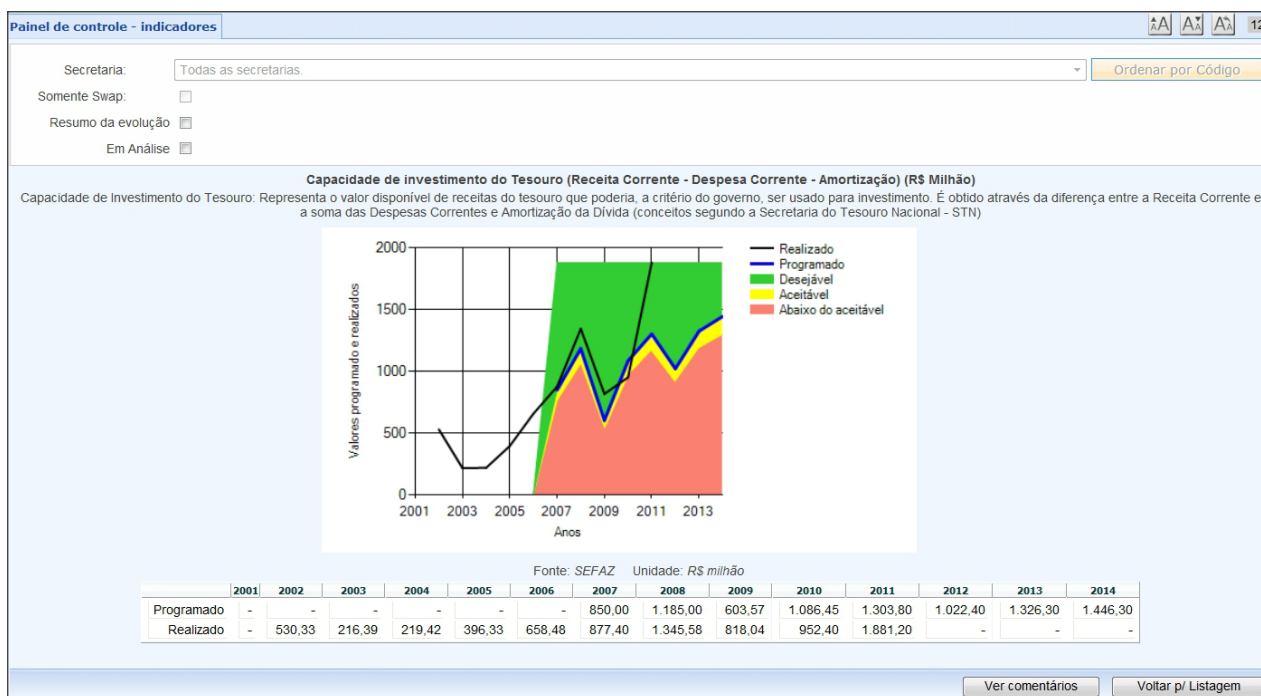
Painel de controle - indicadores

AA AA AA 12

Secretaria: Todas as secretarias.

Ordenar por Código

Somente Swap:

Resumo da evolução

Em Análise

Capacidade de investimento do Tesouro (Receita Corrente - Despesa Corrente - Amortização) (R$ Milhão)

Capacidade de Investimento do Tesouro: Representa o valor disponível de receitas do tesouro que poderia, a critério do governo, ser usado para investimento. É obtido através da diferença entre a Receita Corrente e a soma das Despesas Correntes e Amortização da Dívida (conceitos segundo a Secretaria do Tesouro Nacional - STN)

Realizado
Programado
Desejável
Aceitável
Abaixo do aceitável

Valores programado e realizados

2000
1500
1000
500
0

2001 2003 2005 2007 2009 2011 2013

Anos

Fonte: SEFAZ Unidade: R$ milhão

| | 2001 | 2002 | 2003 | 2004 | 2005 | 2006 | 2007 | 2008 | 2009 | 2010 | 2011 | 2012 | 2013 | 2014 |
|---|---|---|---|---|---|---|---|---|---|---|---|---|---|---|
| Programado | - | - | - | - | - | - | 850,00 | 1.185,00 | 603,57 | 1.086,45 | 1.303,80 | 1.022,40 | 1.326,30 | 1.446,30 |
| Realizado | - | 530,33 | 216,39 | 219,42 | 396,33 | 658,48 | 877,40 | 1.345,58 | 818,04 | 952,40 | 1.881,20 | - | - | - |

Ver comentários

Voltar p/ Listagem